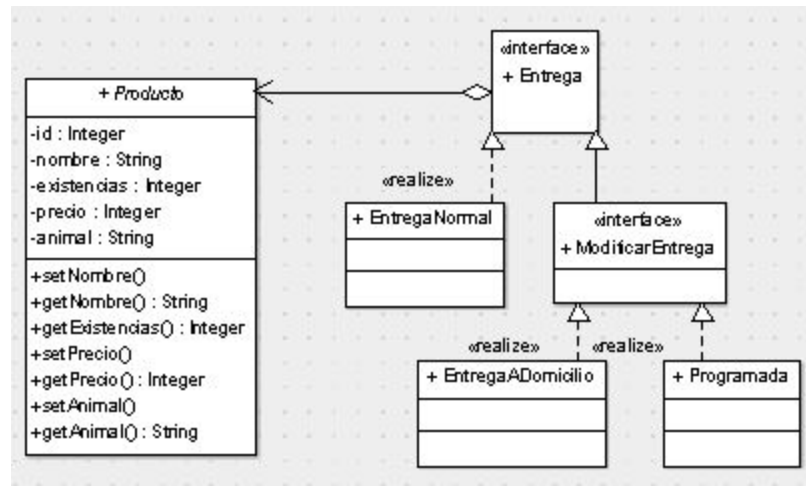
+ Producto
-id : Integer
-nombre : String
-existencias : Integer
-precio : Integer
-animal : String
+setNombre()
+getNombre() : String
+getExistencias() : Integer
+setPrecio()
+getPrecio() : Integer
+setAnimal()
+getAnimal() : String

«interface»
+ Entrega

«realize»
+ EntregaNormal

«interface»
+ ModificarEntrega

«realize»
+ EntregaADomicilio

«realize»
+ Programada